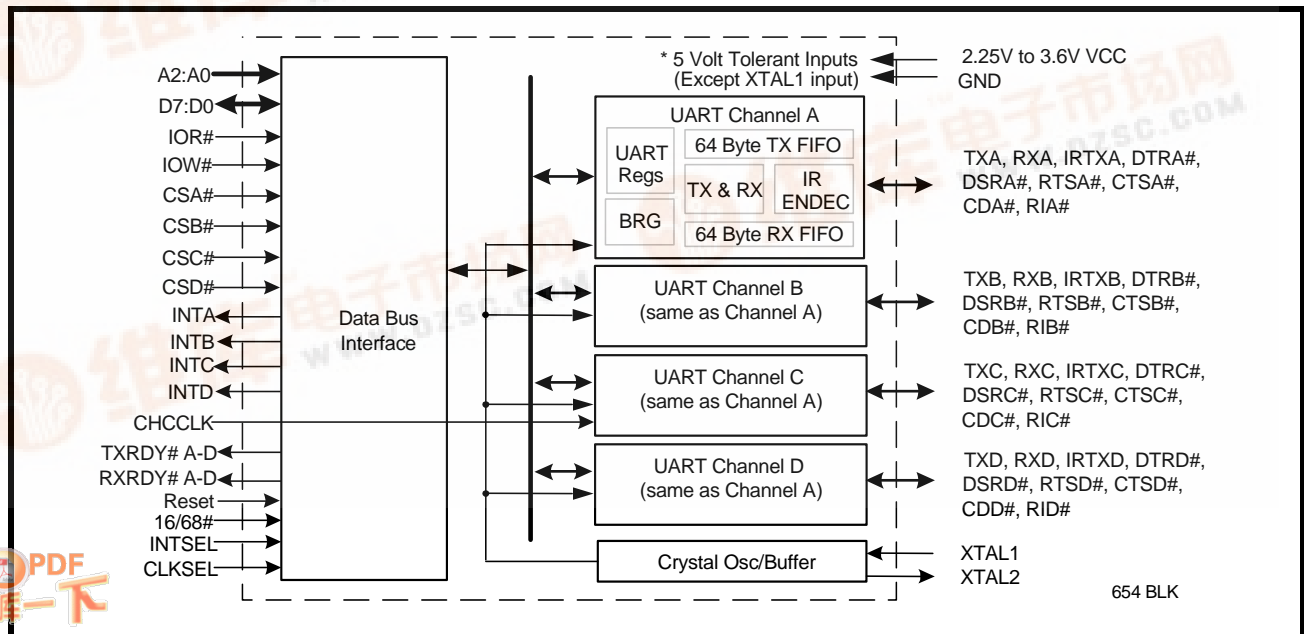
A2:A0
D7:D0
IOR#
IOW#
CSA#
CSB#
CSC#
CSD#
INTA
INTB
INTC
INTD
CHCCLK
TXRDY# A-D
RXRDY# A-D
Reset
16/68#
INTSEL
CLKSEL

Data Bus Interface

* 5 Volt Tolerant Inputs
(Except XTAL1 input)

2.25V to 3.6V VCC
GND

UART Channel A
UART Regs
BRG
64 Byte TX FIFO
TX & RX
IR ENDEC
64 Byte RX FIFO

TXA, RXA, IRTXA, DTRA#, DSRA#, RTSA#, CTSA#, CDA#, RIA#

UART Channel B
(same as Channel A)

TXB, RXB, IRTXB, DTRB#, DSRB#, RTSB#, CTSB#, CDB#, RIB#

UART Channel C
(same as Channel A)

TXC, RXC, IRTXC, DTRC#, DSRC#, RTSC#, CTSC#, CDC#, RIC#

UART Channel D
(same as Channel A)

TXD, RXD, IRTXD, DTRD#, DSRD#, RTSD#, CTSD#, CDD#, RID#

Crystal Osc/Buffer

XTAL1
XTAL2

654 BLK

PDF
一下